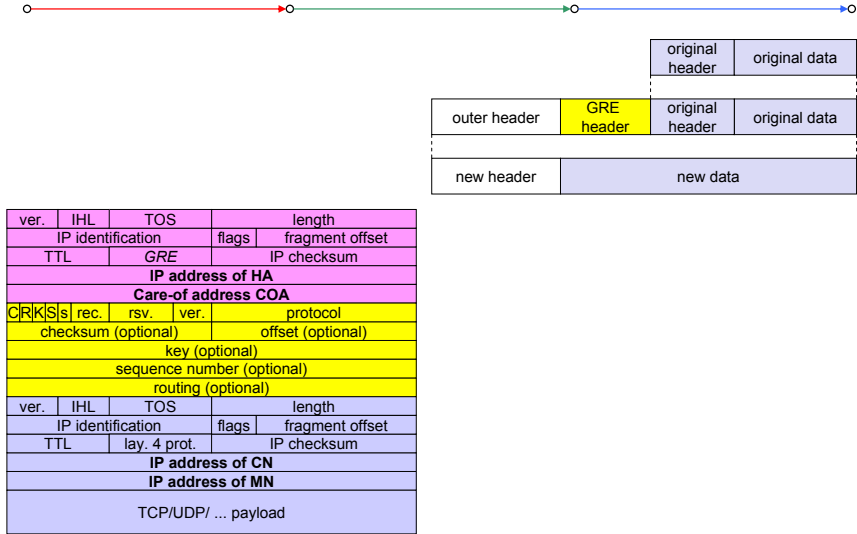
| original header | original data |
|---|---|

| outer header | GRE header | original header | original data |
|---|---|---|---|

| new header | new data |
|---|---|

| ver. | IHL | TOS | length |
|---|---|---|---|
| IP identification | | flags | fragment offset |
| TTL | *GRE* | IP checksum | |
| **IP address of HA** | | | |
| **Care-of address COA** | | | |
| C R K S s rec. | rsv. | ver. | protocol |
| checksum (optional) | | offset (optional) | |
| key (optional) | | | |
| sequence number (optional) | | | |
| routing (optional) | | | |
| ver. | IHL | TOS | length |
| IP identification | | flags | fragment offset |
| TTL | lay. 4 prot. | IP checksum | |
| **IP address of CN** | | | |
| **IP address of MN** | | | |
| TCP/UDP/ ... payload | | | |